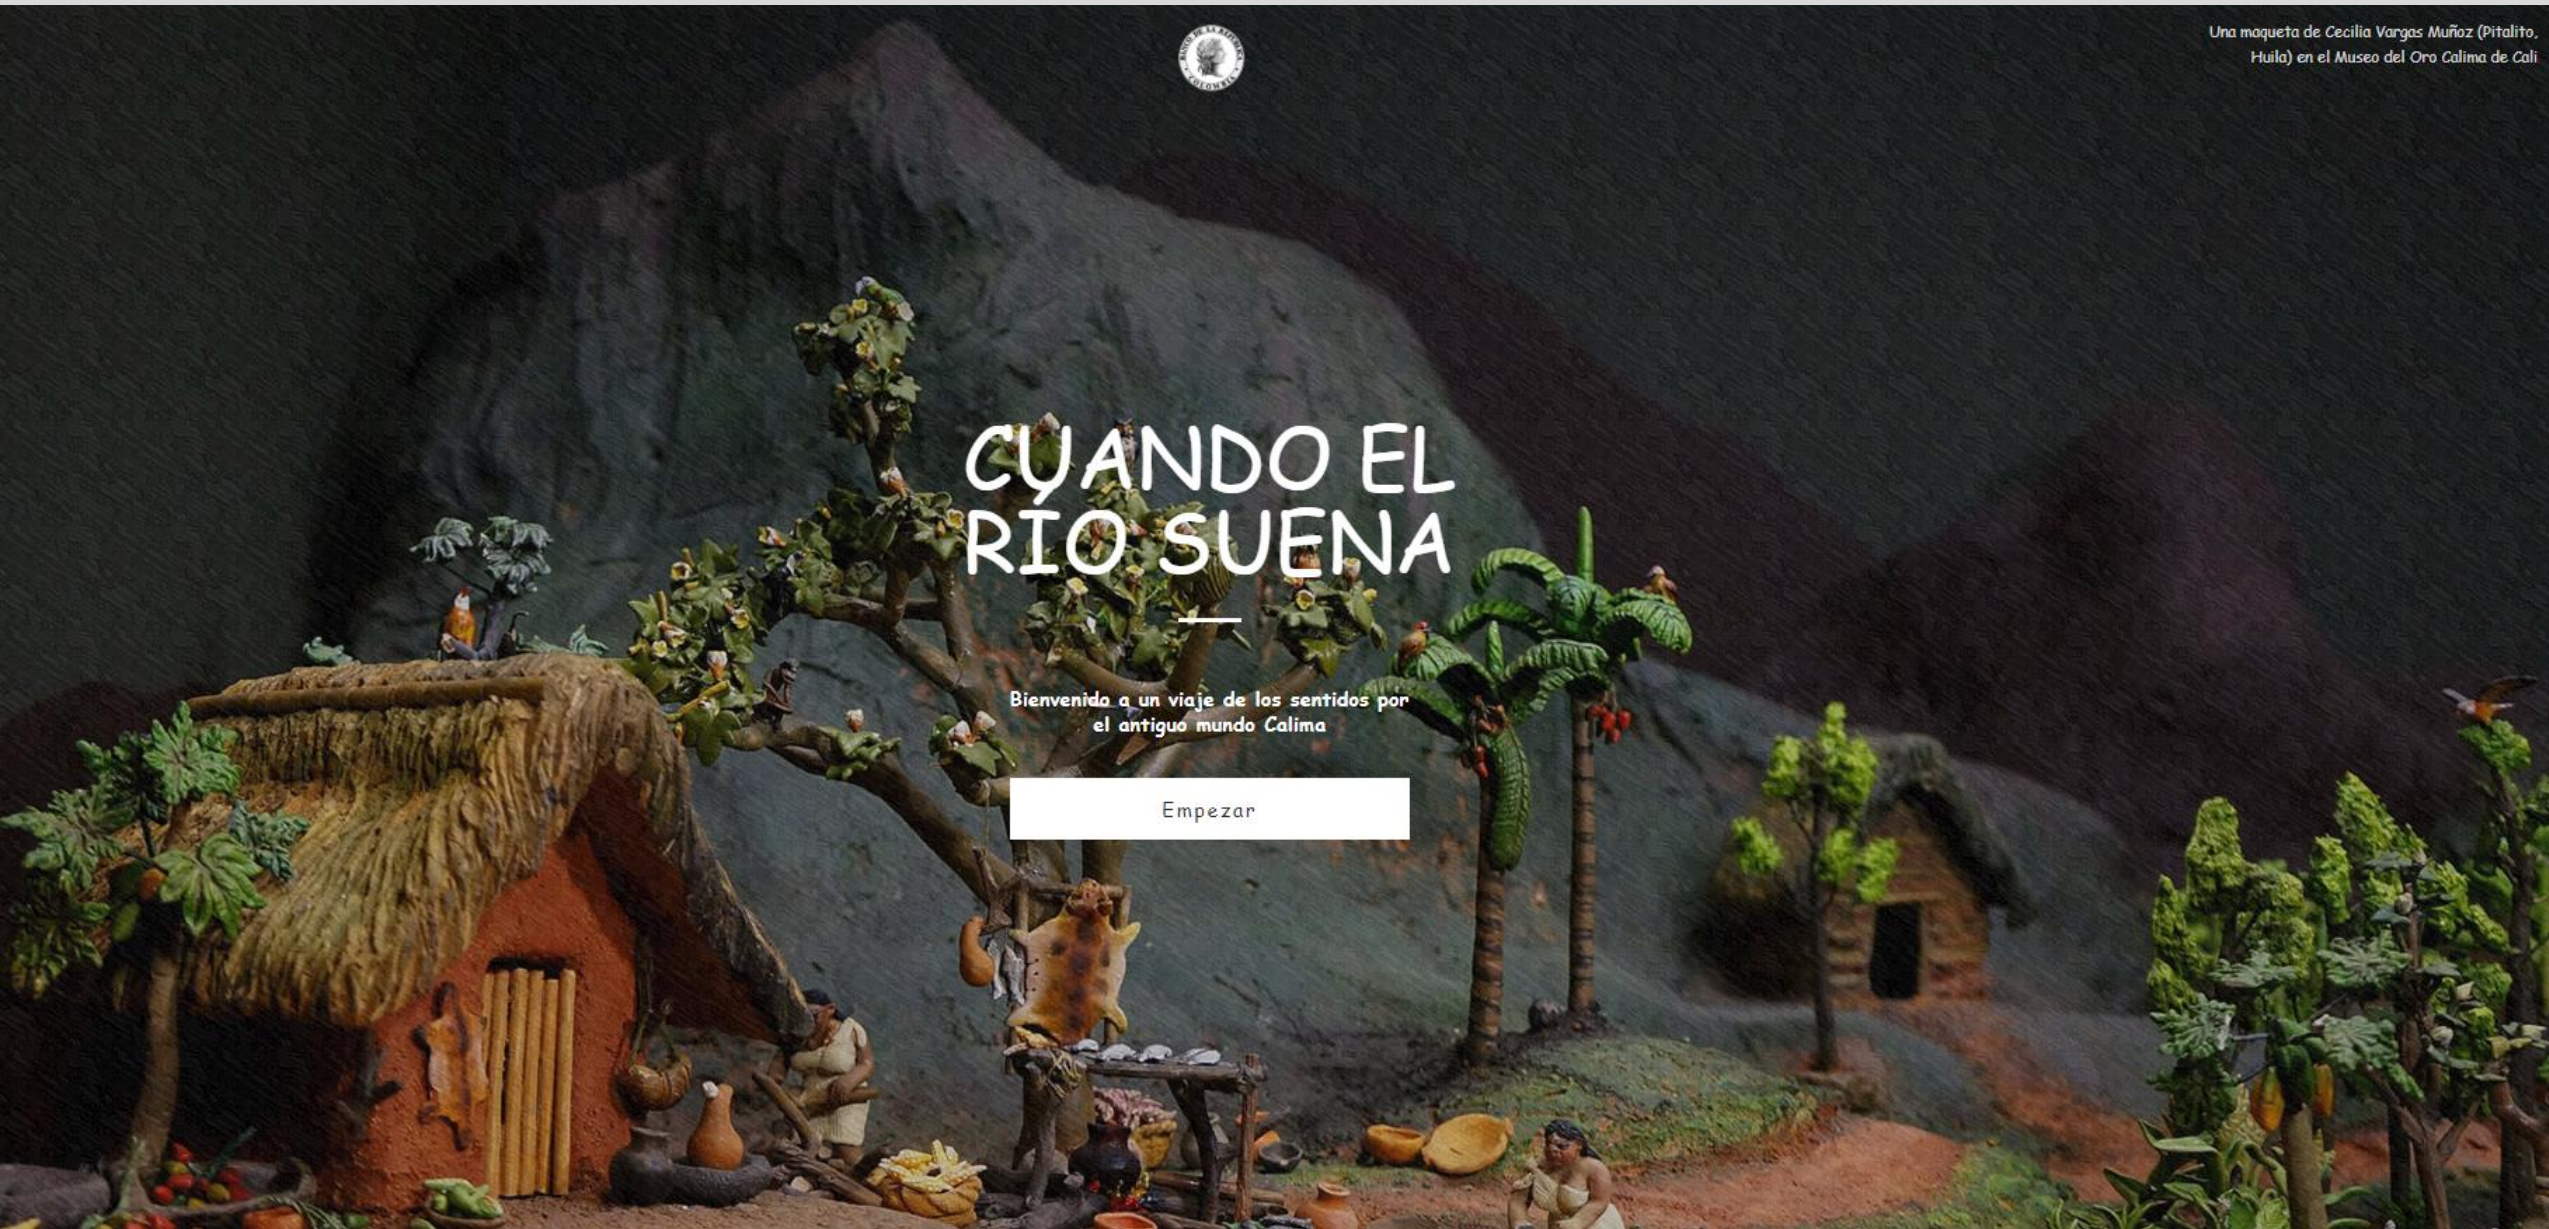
BANCO DE LA REPÚBLICA COLOMBIA

Una maqueta de Cecilia Vargas Muñoz (Pitalito, Huila) en el Museo del Oro Calima de Cali

CUANDO EL RÍO SUENA

Bienvenida a un viaje de los sentidos por el antiguo mundo Calima

Empezar